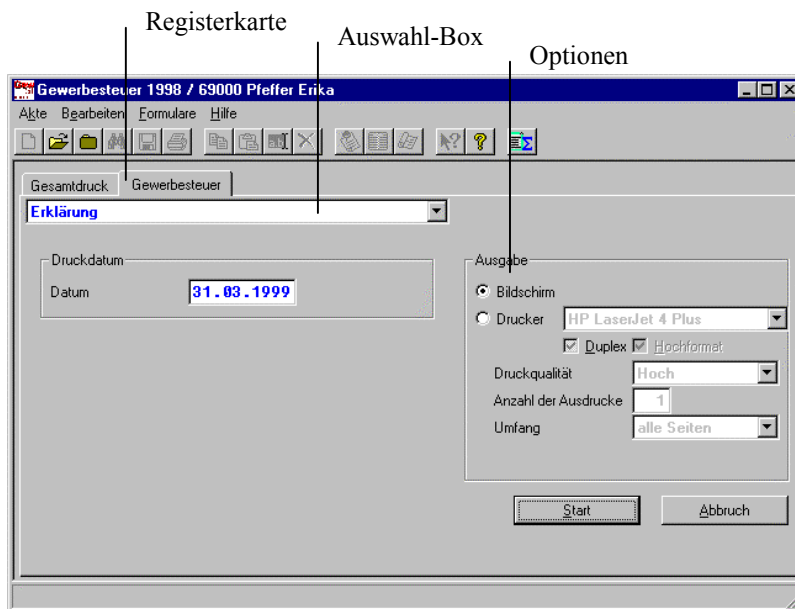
Registerkarte

Auswahl-Box

Optionen

Gewerbesteuer 1998 / 69000 Pfeffer Erika

Akte Bearbeiten Formulare Hilfe

Gesamtdruck Gewerbesteuer

Erklärung

Druckdatum

Datum 31.03.1999

Ausgabe

Bildschirm

Drucker HP LaserJet 4 Plus

Duplex Hochformat

Druckqualität Hoch

Anzahl der Ausdrucke 1

Umfang alle Seiten

Start

Abbruch